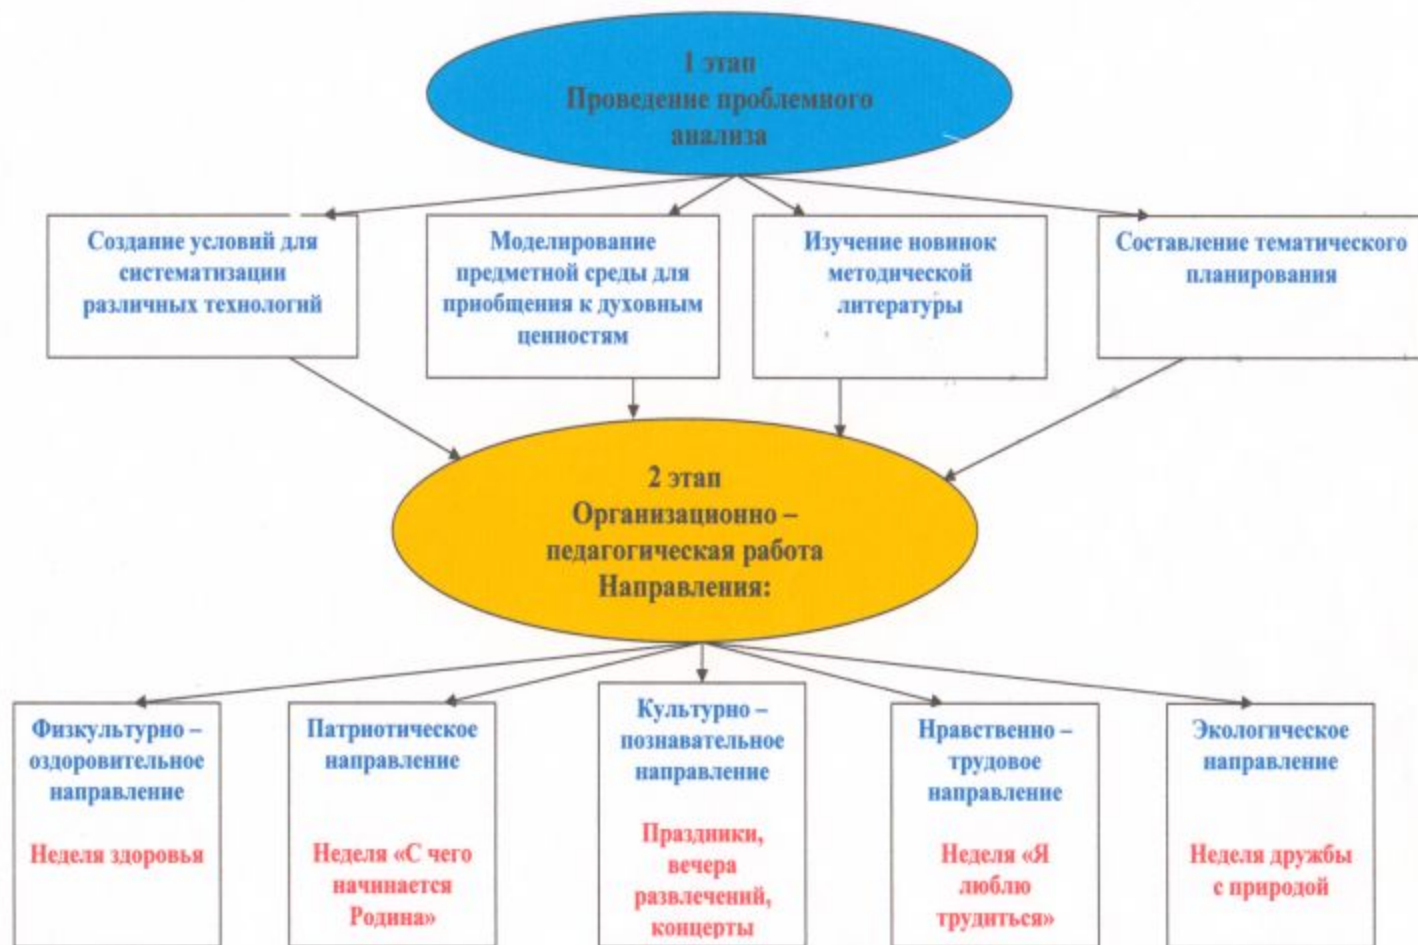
1 этап
Проведение проблемного анализа

Создание условий для систематизации различных технологий

Моделирование предметной среды для приобщения к духовным ценностям

Изучение новинок методической литературы

Составление тематического планирования

2 этап
Организационно – педагогическая работа
Направления:

Физкультурно – оздоровительное направление

Неделя здоровья

Патриотическое направление

Неделя «С чего начинается Родина»

Культурно – познавательное направление

Праздники, вечера развлечений, концерты

Нравственно – трудовое направление

Неделя «Я люблю трудиться»

Экологическое направление

Неделя дружбы с природой